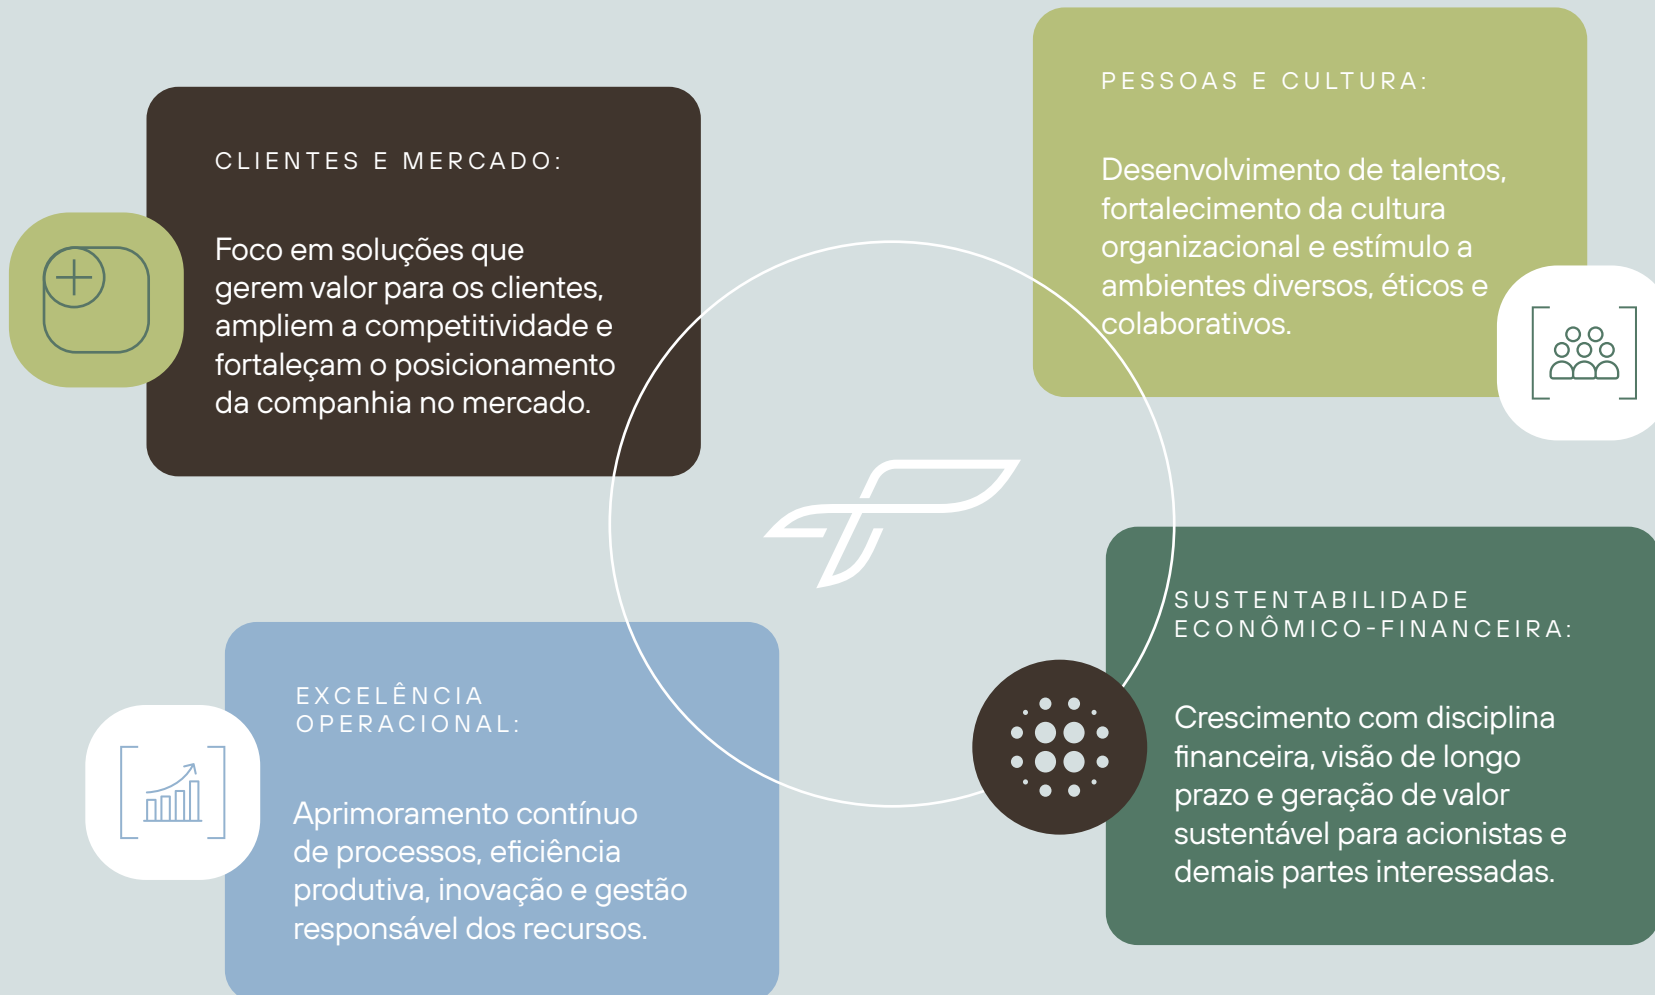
CLIENTES E MERCADO:

Foco em soluções que gerem valor para os clientes, ampliem a competitividade e fortaleçam o posicionamento da companhia no mercado.

PESSOAS E CULTURA:

Desenvolvimento de talentos, fortalecimento da cultura organizacional e estímulo a ambientes diversos, éticos e colaborativos.

EXCELÊNCIA OPERACIONAL:

Aprimoramento contínuo de processos, eficiência produtiva, inovação e gestão responsável dos recursos.

SUSTENTABILIDADE ECONÔMICO-FINANCEIRA:

Crescimento com disciplina financeira, visão de longo prazo e geração de valor sustentável para acionistas e demais partes interessadas.